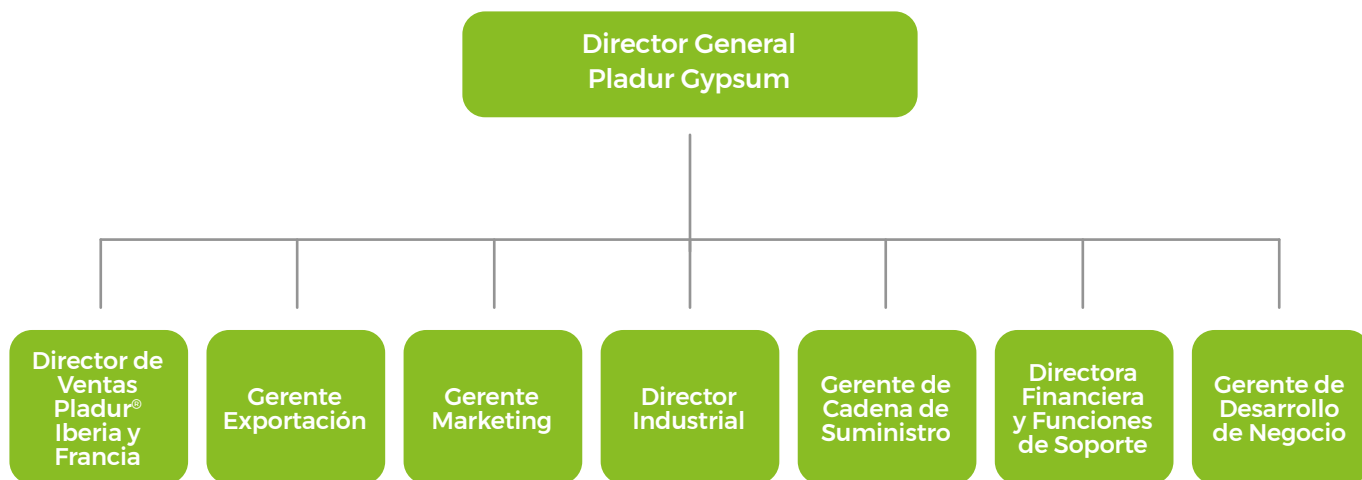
Director General
Pladur Gypsum

Director de Ventas Pladur® Iberia y Francia

Gerente Exportación

Gerente Marketing

Director Industrial

Gerente de Cadena de Suministro

Directora Financiera y Funciones de Soporte

Gerente de Desarrollo de Negocio